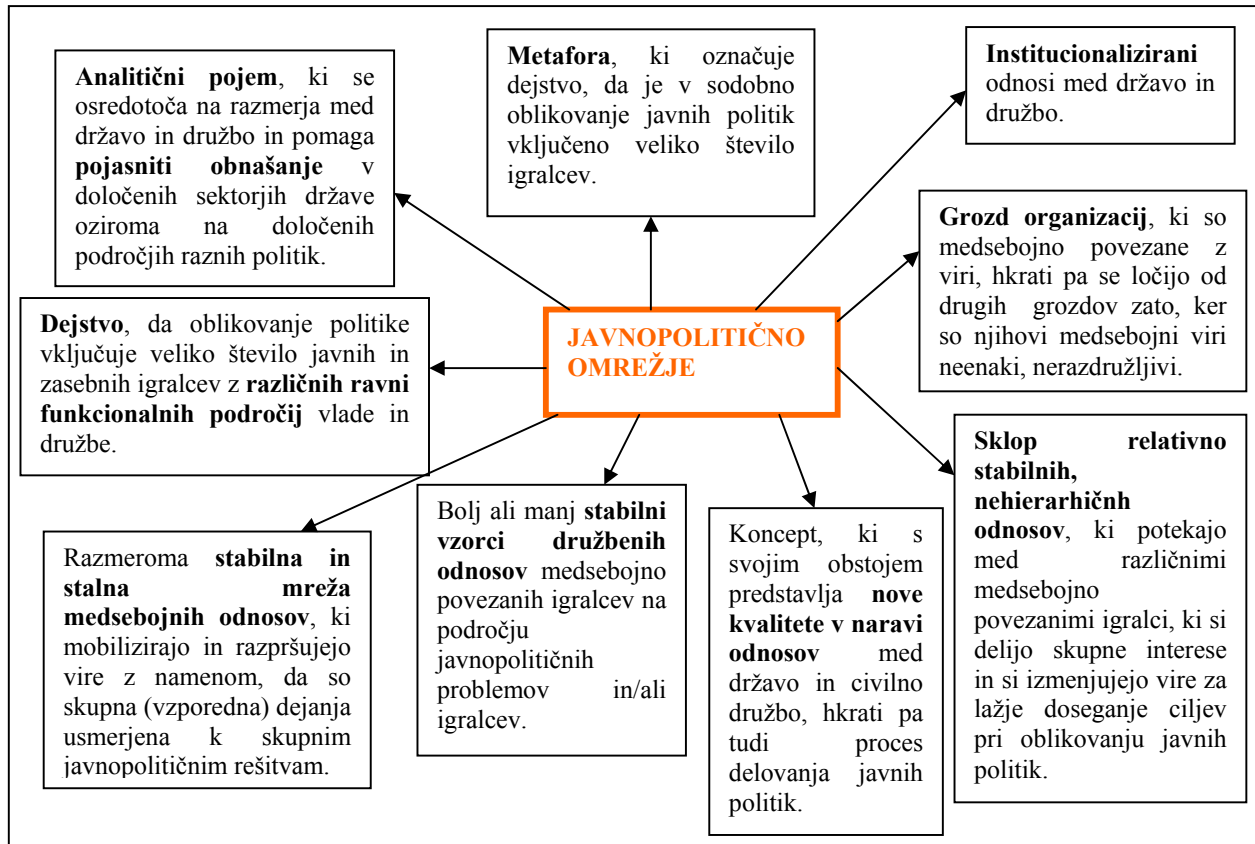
**Analitični pojem**, ki se osredotoča na razmerja med državo in družbo in pomaga **pojasniti obnašanje** v določenih sektorjih države oziroma na določenih področjih raznih politik.

**Metafora**, ki označuje dejstvo, da je v sodobno oblikovanje javnih politik vključeno veliko število igralcev.

**Institucionalizirani** odnosi med državo in družbo.

**Grozd organizacij**, ki so medsebojno povezane z viri, hkrati pa se ločijo od drugih grozdov zato, ker so njihovi medsebojni viri neenaki, nerazdružljivi.

**Dejstvo**, da oblikovanje politike vključuje veliko število javnih in zasebnih igralcev z **različnih ravni funkcionalnih področij** vlade in družbe.

**JAVNOPOLITIČNO OMREŽJE**

Razmeroma **stabilna in stalna mreža medsebojnih odnosov**, ki mobilizirajo in razpršujejo vire z namenom, da so skupna (vzporedna) dejanja usmerjena k skupnim javnopolitičnim rešitvam.

Bolj ali manj **stabilni vzorci družbenih odnosov** medsebojno povezanih igralcev na področju javnopolitičnih problemov in/ali igralcev.

Koncept, ki s svojim obstojem predstavlja **nove kvalitete v naravi odnosov** med državo in civilno družbo, hkrati pa tudi proces delovanja javnih politik.

**Sklop relativno stabilnih, nehierarhičnh odnosov**, ki potekajo med različnimi medsebojno povezanimi igralci, ki si delijo skupne interese in si izmenjujejo vire za lažje doseganje ciljev pri oblikovanju javnih politik.